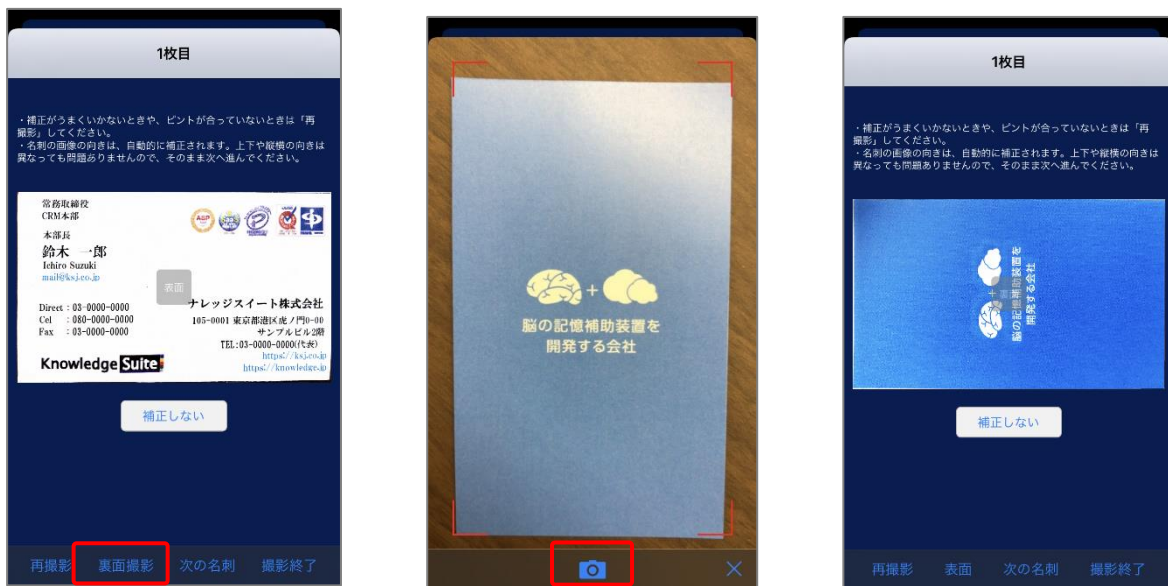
1枚目

・補正がうまくいかないときや、ピントが合っていないときは「再撮影」してください。
・名刺の画像の向きは、自動的に補正されます。上下や縦横の向きは異なっても問題ありませんので、そのまま次へ進んでください。

常務取締役
CRM本部
本部長
鈴木 一郎
Ichiro Suzuki
mail@ksj.co.jp

表面

Direct : 03-0000-0000
Cel : 080-0000-0000
Fax : 03-0000-0000

ナレッジスイート株式会社
105-0001 東京都港区虎ノ門0-00
サンプルビル2階
TEL:03-0000-0000(代表)
https://ksj.co.jp
https://knowledge.co.jp

Knowledge Suite

補正しない

再撮影 裏面撮影 次の名刺 撮影終了

脳の記憶補助装置を
開発する会社

1枚目

・補正がうまくいかないときや、ピントが合っていないときは「再撮影」してください。
・名刺の画像の向きは、自動的に補正されます。上下や縦横の向きは異なっても問題ありませんので、そのまま次へ進んでください。

脳の記憶補助装置を
開発する会社

補正しない

再撮影 表面 次の名刺 撮影終了